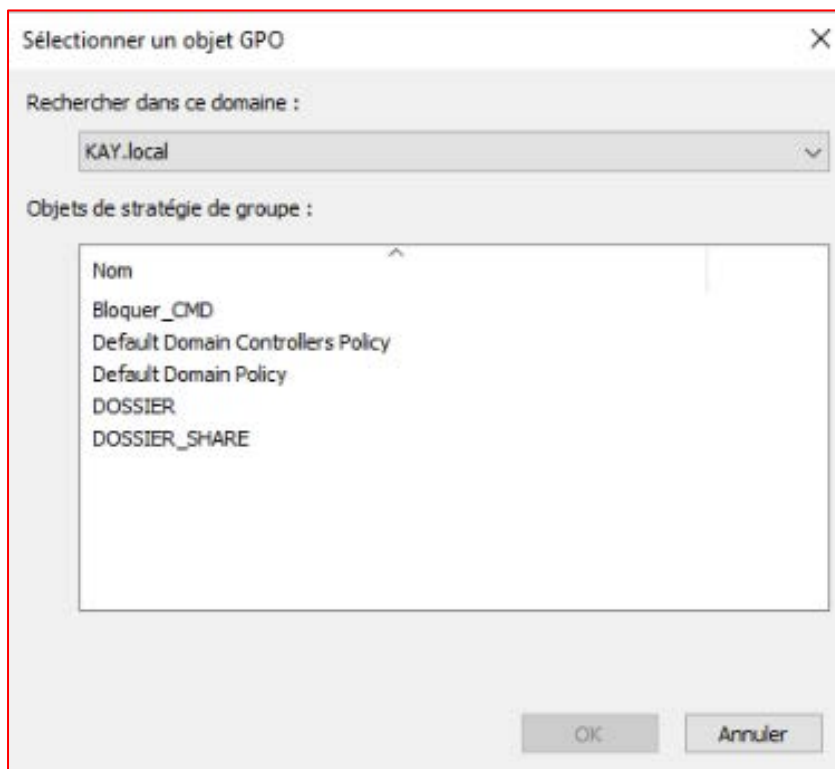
Sélectionner un objet GPO

×

Rechercher dans ce domaine :

KAY.local

Objets de stratégie de groupe :

| Nom |
|---|
| Bloquer_CMD |
| Default Domain Controllers Policy |
| Default Domain Policy |
| DOSSIER |
| DOSSIER_SHARE |

OK

Annuler